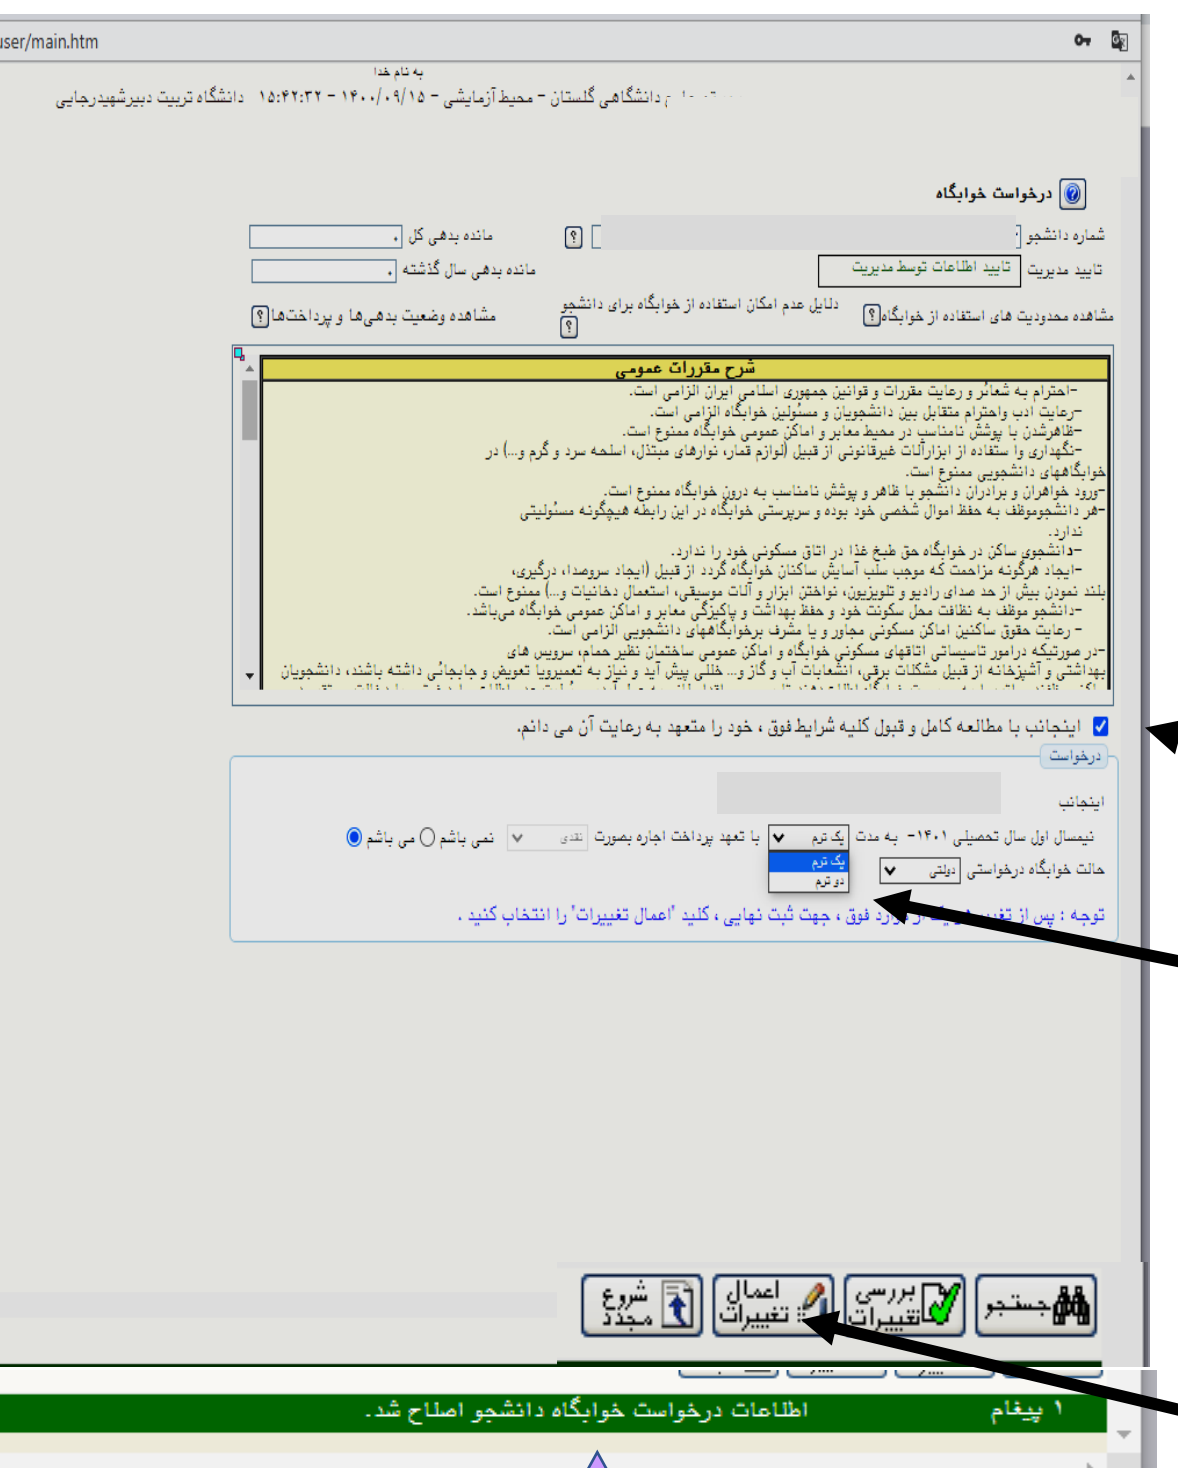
user/main.htm

به نام خدا
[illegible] دانشگاهی گلستان - محیط آزمایشی - ۱۴۰۰/۰۹/۱۵ - ۱۵:۴۲:۳۲ دانشگاه تربیت دبیرشهیدرجایی

درخواست خوابگاه

شماره دانشجو
مانده بدهی کل
تایید مدیریت
تایید اطلاعات توسط مدیریت
مانده بدهی سال گذشته
مشاهده محدودیت های استفاده از خوابگاه
دلایل عدم امکان استفاده از خوابگاه برای دانشجو
مشاهده وضعیت بدهی‌ها و پرداخت‌ها

شرح مقررات عمومی
-احترام به شعائر و رعایت مقررات و قوانین جمهوری اسلامی ایران الزامی است.
-رعایت ادب واحترام متقابل بین دانشجویان و مسئولین خوابگاه الزامی است.
-ظاهرشدن با پوشش نامناسب در محیط معابر و اماکن عمومی خوابگاه ممنوع است.
-نگهداری یا ستفاده از ابزارآلات غیرقانونی از قبیل (لوازم قمار، نوارهای مبتذل، اسلحه سرد و گرم و...) در خوابگاههای دانشجویی ممنوع است.
-ورود خواهران و برادران دانشجو با ظاهر و پوشش نامناسب به درون خوابگاه ممنوع است.
-هر دانشجوموظف به حفظ اموال شخصی خود بوده و سرپرستی خوابگاه در این رابطه هیچگونه مسئولیتی ندارد.
-دانشجوی ساکن در خوابگاه حق طبخ غذا در اتاق مسکونی خود را ندارد.
-ایجاد هرگونه مزاحمت که موجب سلب آسایش ساکنان خوابگاه گردد از قبیل (ایجاد سروصدا، درگیری، بلند نمودن بیش از حد صدای رادیو و تلویزیون، نواختن ابزار و آلات موسیقی، استعمال دخانیات و...) ممنوع است.
-دانشجو موظف به نظافت محل سکونت خود و حفظ بهداشت و پاکیزگی معابر و اماکن عمومی خوابگاه می‌باشد.
- رعایت حقوق ساکنین اماکن مسکونی مجاور و یا مشرف برخوابگاههای دانشجویی الزامی است.
-در صورتیکه درامور تاسیساتی اتاقهای مسکونی خوابگاه و اماکن عمومی ساختمان نظیر حمام، سرویس های بهداشتی و آشپزخانه از قبیل مشکلات برقی، انشعابات آب و گاز و... خللی پیش آید و نیاز به تعمیریا تعویض و جابجائی داشته باشند، دانشجویان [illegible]

اینجانب با مطالعه کامل و قبول کلیه شرایط فوق ، خود را متعهد به رعایت آن می دانم.

درخواست
اینجانب
نیمسال اول سال تحصیلی ۱۴۰۱- به مدت یک ترم با تعهد پرداخت اجاره بصورت نقدی نمی باشم می باشم
یک ترم
دو ترم
حالت خوابگاه درخواستی دولتی
توجه : پس از تغ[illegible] فوق ، جهت ثبت نهایی ، کلید 'اعمال تغییرات' را انتخاب کنید .

جستجو
بررسی تغییرات
اعمال تغییرات
شروع مجدد

۱ پیغام
اطلاعات درخواست خوابگاه دانشجو اصلاح شد.